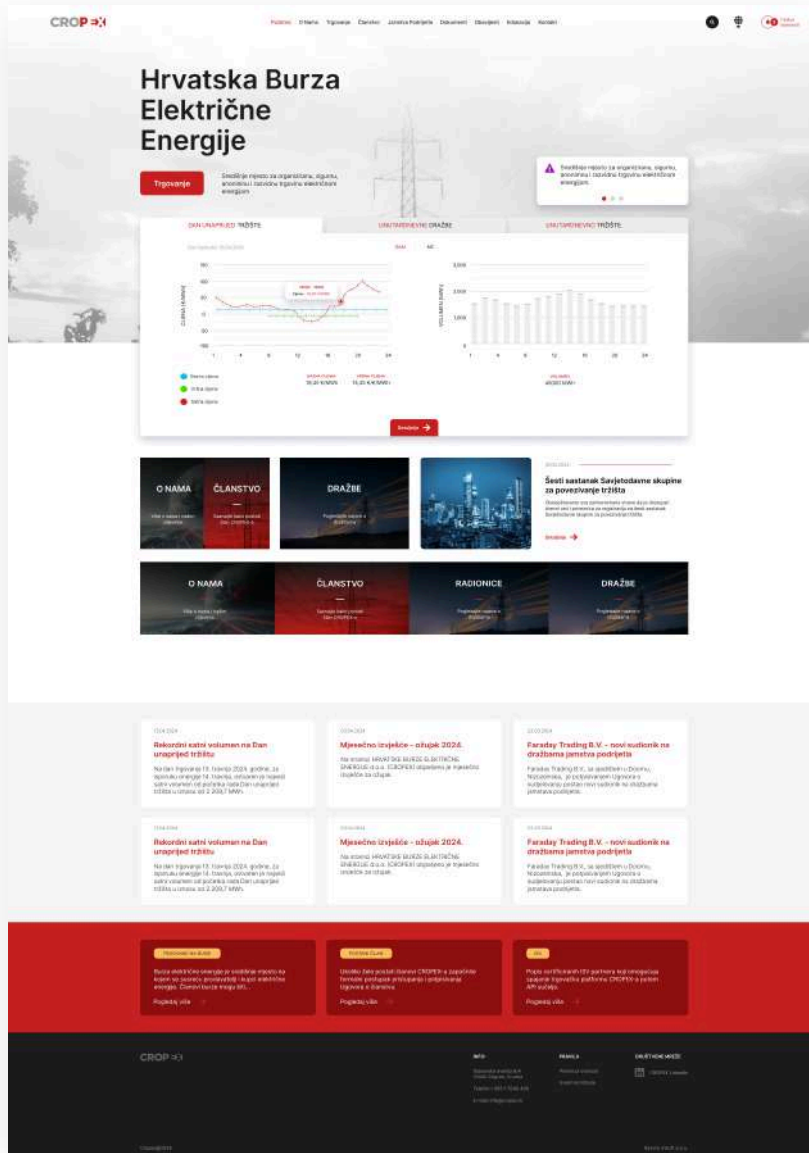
CROPEX

Početna O Nama Trgovanje Članstvo Jamstva Podrijetla Dokumenti Obavijesti Edukacija Kontakt

Hrvatska Burza Električne Energije

Trgovanje

Središte mjesto za organiziranu, sigurnu, anonimnu i održivu trgovinu električnom energijom.

Središte mjesto za organiziranu, sigurnu, anonimnu i održivu trgovinu električnom energijom.

DAN UNAPRIJED TRŽIŠTE | UNUTARDNEVNO DRAŽBE | UNUTARDNEVNO TRŽIŠTE

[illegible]

Bazna cijena
Vršna cijena
Satna cijena

Smalje

O NAMA
ČLANSTVO
DRAŽBE

Šesti sastanak Savjetodavne skupine za povezivanje tržišta

Smalje

O NAMA
ČLANSTVO
RADIONICE
DRAŽBE

Rekordni satni volumen na Dan unaprijed tržištu
Na dan trgovanja 13. travnja 2024. godine, za isporuku energije 14. travnja, ostvaren je najveći satni volumen od početka rada Dan unaprijed tržišta u iznosu od 2.209,7 MWh.

Mjesečno izvješće - ožujak 2024.
Na stranici HRVATSKE BURZE ELEKTRIČNE ENERGIJE d.o.o. (CROPEX) objavljeno je mjesečno izvješće za ožujak.

Faraday Trading B.V. - novi sudionik na dražbama jamstva podrijetla
Faraday Trading B.V., sa sjedištem u Doornu, Nizozemska, je potpisivanjem Ugovora o sudjelovanju postao novi sudionik na dražbama jamstva podrijetla.

Rekordni satni volumen na Dan unaprijed tržištu
Na dan trgovanja 13. travnja 2024. godine, za isporuku energije 14. travnja, ostvaren je najveći satni volumen od početka rada Dan unaprijed tržišta u iznosu od 2.209,7 MWh.

Mjesečno izvješće - ožujak 2024.
Na stranici HRVATSKE BURZE ELEKTRIČNE ENERGIJE d.o.o. (CROPEX) objavljeno je mjesečno izvješće za ožujak.

Faraday Trading B.V. - novi sudionik na dražbama jamstva podrijetla
Faraday Trading B.V., sa sjedištem u Doornu, Nizozemska, je potpisivanjem Ugovora o sudjelovanju postao novi sudionik na dražbama jamstva podrijetla.

Pogledaj više
Pogledaj više
Pogledaj više

CROPEX